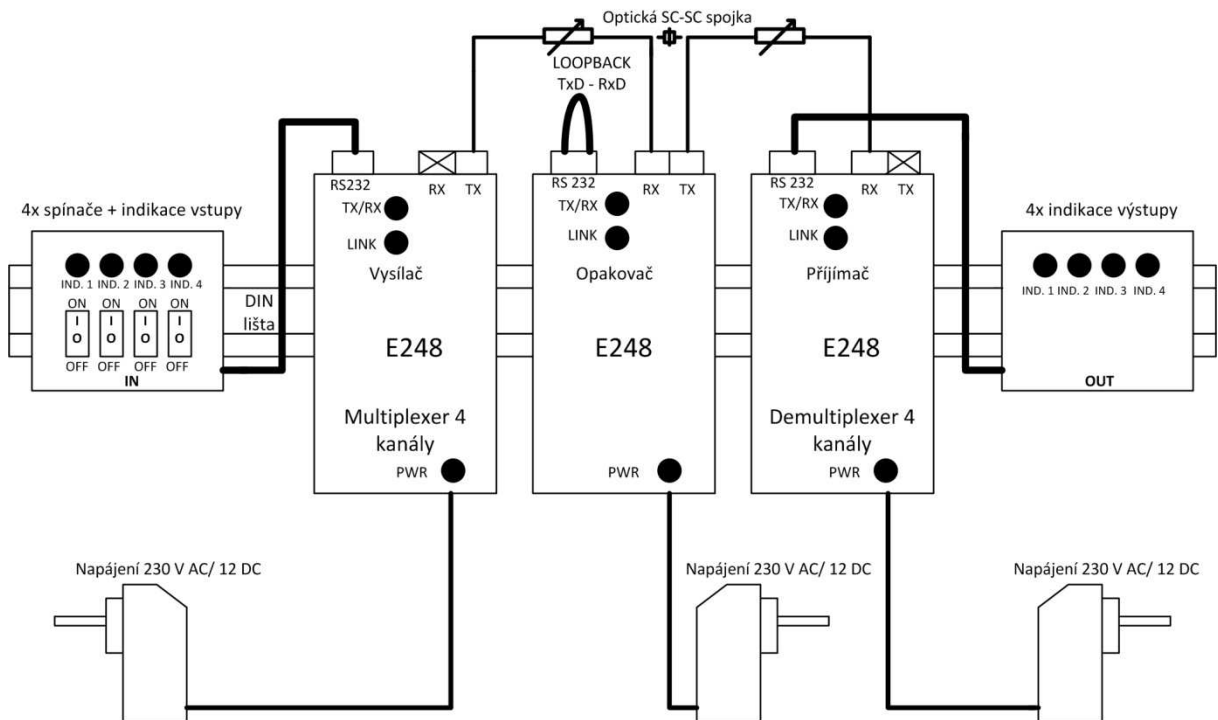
Optická SC-SC spojka

LOOPBACK
TxD - RxD

4x spínače + indikace vstupy

IND. 1 IND. 2 IND. 3 IND. 4

ON ON ON ON

I O I O I O I O

OFF OFF OFF OFF

IN

DIN lišta

RS232 RX TX

TX/RX

LINK

Vysílač

E248

Multiplexer 4 kanály

PWR

RS 232 RX TX

TX/RX

LINK

Opakovač

E248

PWR

RS 232 RX TX

TX/RX

LINK

Příjímač

E248

Demultiplexer 4 kanály

PWR

4x indikace výstupy

IND. 1 IND. 2 IND. 3 IND. 4

OUT

Napájení 230 V AC/ 12 DC

Napájení 230 V AC/ 12 DC

Napájení 230 V AC/ 12 DC